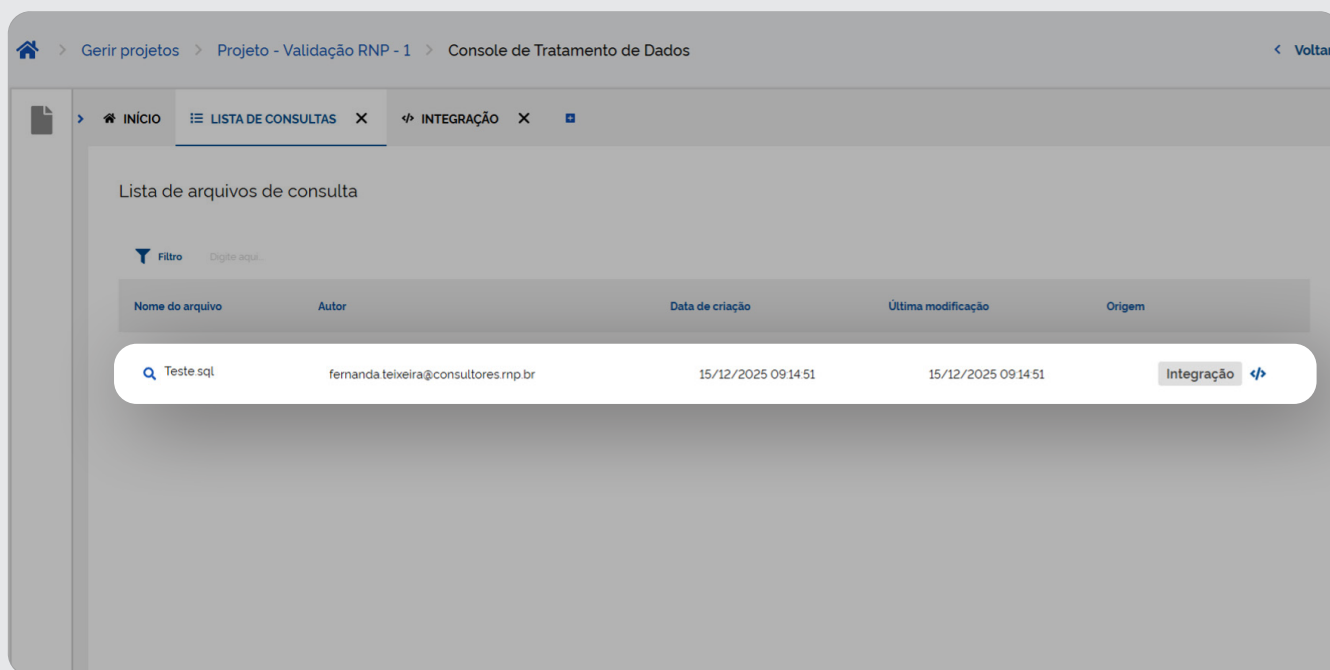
> Gerir projetos > Projeto - Validação RNP - 1 > Console de Tratamento de Dados

< Voltar

> INÍCIO   LISTA DE CONSULTAS ✕   INTEGRAÇÃO ✕

Lista de arquivos de consulta

Filtro Digite aqui...

| Nome do arquivo | Autor | Data de criação | Última modificação | Origem |
|---|---|---|---|---|
| Teste.sql | fernanda.teixeira@consultores.rnp.br | 15/12/2025 09:14:51 | 15/12/2025 09:14:51 | Integração |